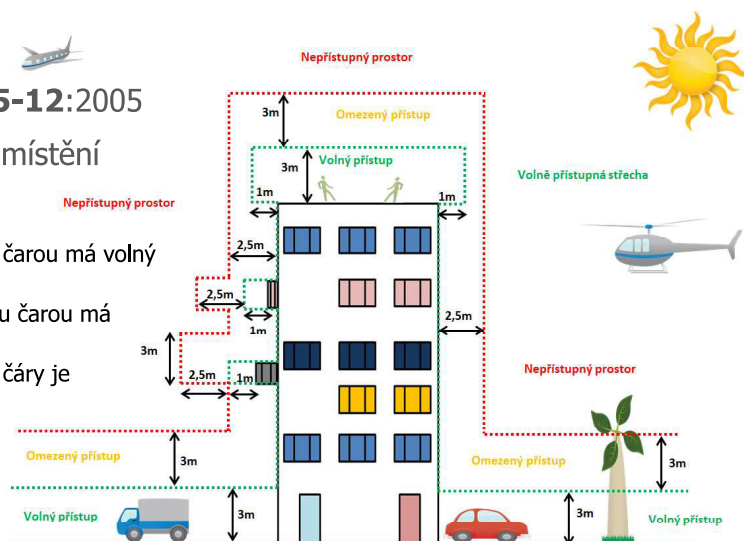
5-12:2005

místění

čarou má volný

u čarou má

čáry je

Nepřístupný prostor

Omezený přístup

Volný přístup

3m

3m

1m

1m

Volně přístupná střecha

Nepřístupný prostor

2,5m

2,5m

1m

2,5m

3m

2,5m

1m

Nepřístupný prostor

Omezený přístup

3m

Omezený přístup

3m

Volný přístup

3m

3m

Volný přístup